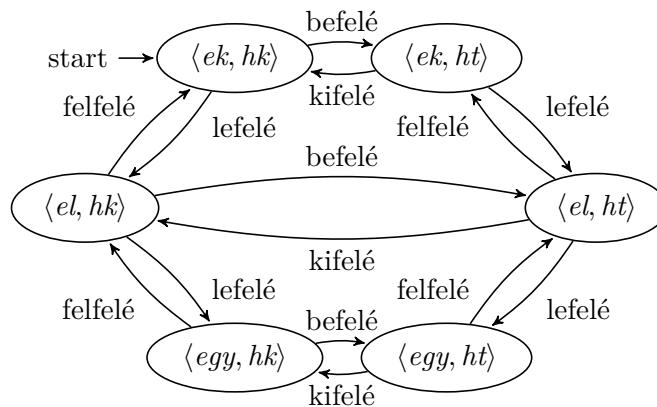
start

$\langle ek, hk \rangle$

befelé

kifelé

$\langle ek, ht \rangle$

felfelé

lefelé

felfelé

lefelé

befelé

$\langle el, hk \rangle$

$\langle el, ht \rangle$

kifelé

felfelé

lefelé

felfelé

lefelé

befelé

$\langle egy, hk \rangle$

$\langle egy, ht \rangle$

kifelé